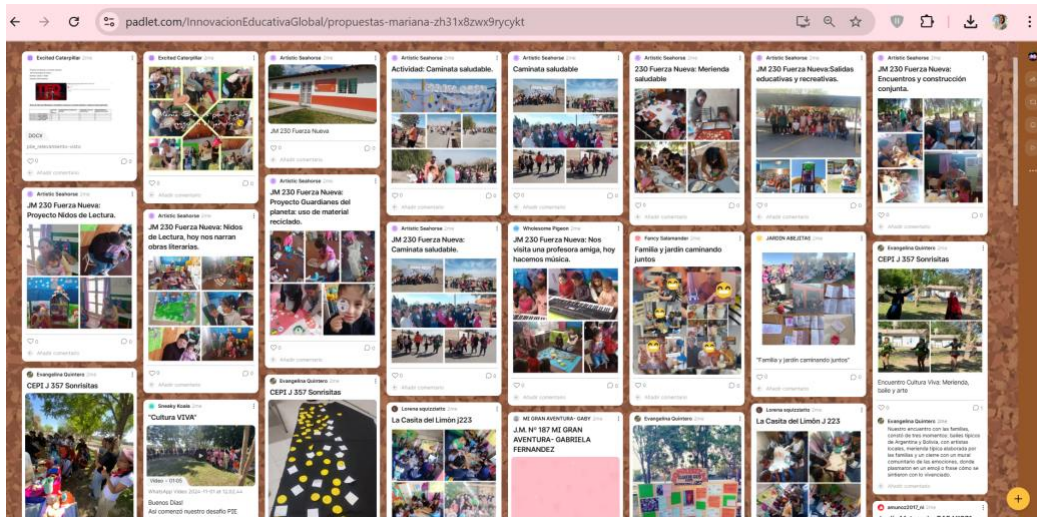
padlet.com/InnovacionEducativaGlobal/propuestas-mariana-zh31x8zwx9rycykt

Excited Caterpillar 2mo

DOCX
pde_relevamiento-visto

Artistic Seahorse 2mo
JM 230 Fuerza Nueva: Proyecto Nidos de Lectura.

Añadir comentario

Evangelina Quintero 2mo
CEPI J 357 Sonrisitas

Excited Caterpillar 2mo

Artistic Seahorse 2mo
JM 230 Fuerza Nueva: Nidos de Lectura, hoy nos narran obras literarias.

Añadir comentario

Sneaky Koala 2mo
"Cultura VIVA"
Video • 01:05
WhatsApp Video 2024-11-01 at 12.02.44
Buenos Días!
Así comenzó nuestro desafío PIE

Artistic Seahorse 2mo
JM 230 Fuerza Nueva

Añadir comentario

Artistic Seahorse 2mo
JM 230 Fuerza Nueva: Proyecto Guardianes del planeta: uso de material reciclado.

Añadir comentario

Evangelina Quintero 2mo
CEPI J 357 Sonrisitas

Artistic Seahorse 2mo
Actividad: Caminata saludable.

Añadir comentario

Artistic Seahorse 2mo
JM 230 Fuerza Nueva: Caminata saludable.

Añadir comentario

Lorena squizzietto 2mo
La Casita del Limón J223

Artistic Seahorse 2mo
Caminata saludable

Añadir comentario

Wholesome Pigeon 2mo
JM 230 Fuerza Nueva: Nos visita una profesora amiga, hoy hacemos música.

Añadir comentario

MI GRAN AVENTURA - GABY 2mo
J.M. N° 187 MI GRAN AVENTURA- GABRIELA FERNANDEZ

Artistic Seahorse 2mo
230 Fuerza Nueva: Merienda saludable

Añadir comentario

Fancy Salamander 2mo
Familia y jardín caminando juntos

Añadir comentario

Evangelina Quintero 2mo

Artistic Seahorse 2mo
JM 230 Fuerza Nueva:Salidas educativas y recreativas.

Añadir comentario

JARDIN ABEJITAS 2mo
"Familia y jardín caminando juntos"

Añadir comentario

Lorena squizzietto 2mo
La Casita del Limón J 223

Artistic Seahorse 2mo
JM 230 Fuerza Nueva: Encuentros y construcción conjunta.

Añadir comentario

Evangelina Quintero 2mo
CEPI J 357 Sonrisitas
Encuentro Cultura Viva: Merienda, baile y arte

Evangelina Quintero 2mo
Nuestro encuentro con las familias, constó de tres momentos: bailes típicos de Argentina y Bolivia, con artistas locales, merienda típica elaborada por las familias y un cierre con un mural comunitario de las emociones, donde plasmaron en un emoji o frase como se sintieron con lo vivenciado.

Añadir comentario

amunoz2017_ni 2mo